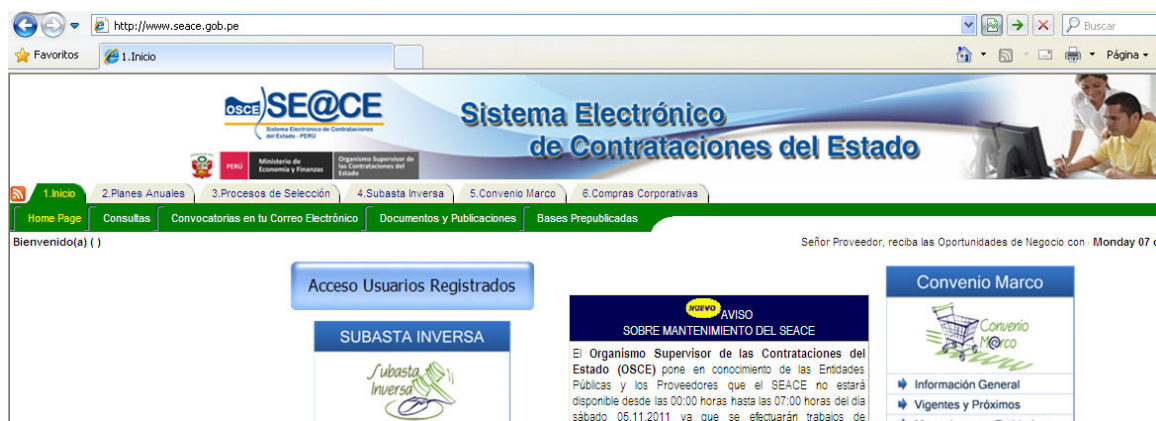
http://www.seace.gob.pe

Buscar

Favoritos

1.Inicio

Página

OSCE SE@CE
Sistema Electrónico de Contrataciones del Estado - PERÚ

PERÚ Ministerio de Economía y Finanzas

Organismo Supervisor de las Contrataciones del Estado

Sistema Electrónico de Contrataciones del Estado

1.Inicio | 2.Planes Anuales | 3.Procesos de Selección | 4.Subasta Inversa | 5.Convenio Marco | 6.Compras Corporativas

Home Page | Consultas | Convocatorias en tu Correo Electrónico | Documentos y Publicaciones | Bases Prepublicadas

Bienvenido(a) ( )

Señor Proveedor, reciba las Oportunidades de Negocio con · Monday 07 c

Acceso Usuarios Registrados

SUBASTA INVERSA

Subasta Inversa

NUEVO AVISO
SOBRE MANTENIMIENTO DEL SEACE

El Organismo Supervisor de las Contrataciones del Estado (OSCE) pone en conocimiento de las Entidades Públicas y los Proveedores que el SEACE no estará disponible desde las 00:00 horas hasta las 07:00 horas del día sábado 05.11.2011 ya que se efectuarán trabajos de

Convenio Marco

Convenio Marco

Información General

Vigentes y Próximos